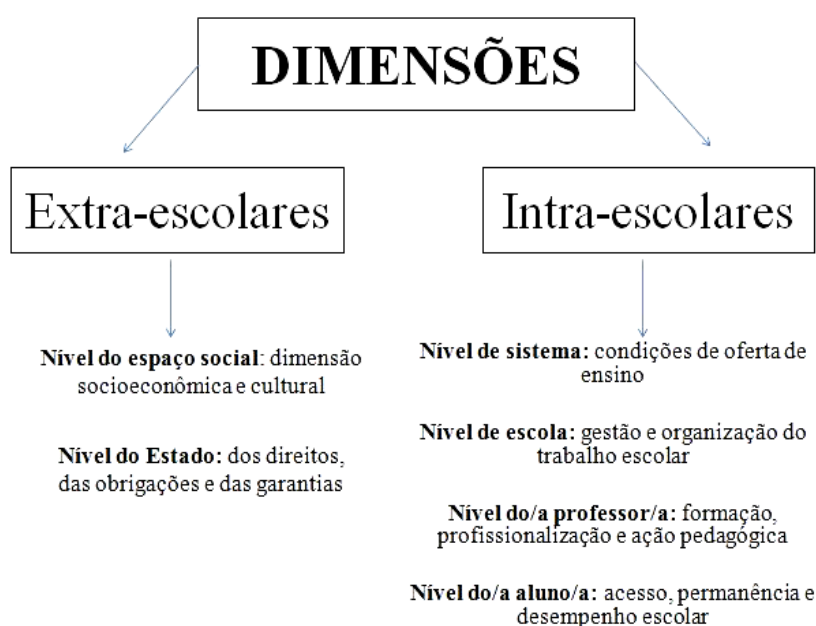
DIMENSÕES

Extra-escolares

Nível do espaço social: dimensão socioeconômica e cultural

Nível do Estado: dos direitos, das obrigações e das garantias

Intra-escolares

Nível de sistema: condições de oferta de ensino

Nível de escola: gestão e organização do trabalho escolar

Nível do/a professor/a: formação, profissionalização e ação pedagógica

Nível do/a aluno/a: acesso, permanência e desempenho escolar